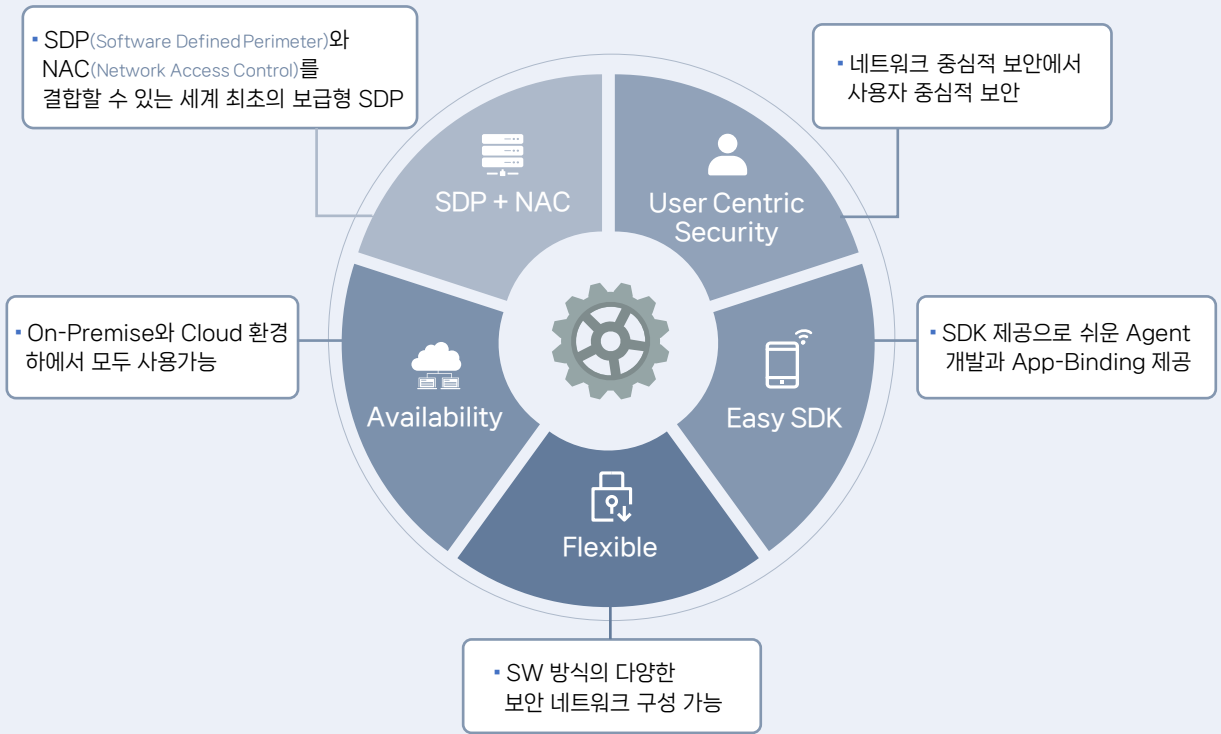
▪ SDP(Software Defined Perimeter)와 NAC(Network Access Control)를 결합할 수 있는 세계 최초의 보급형 SDP

▪ 네트워크 중심적 보안에서 사용자 중심적 보안

SDP + NAC

User Centric Security

▪ On-Premise와 Cloud 환경 하에서 모두 사용가능

▪ SDK 제공으로 쉬운 Agent 개발과 App-Binding 제공

Availability

Easy SDK

Flexible

▪ SW 방식의 다양한 보안 네트워크 구성 가능